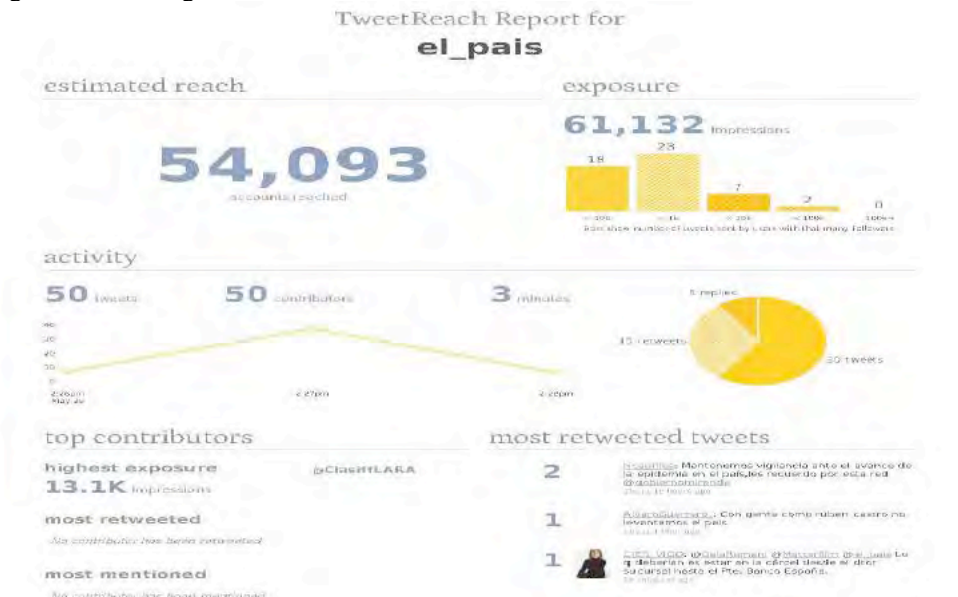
TweetReach Report for
el_pais

estimated reach

54,093
accounts reached

exposure

61,132 impressions

18 23 7 2 0

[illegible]

activity

50 tweets 50 contributors 3 minutes

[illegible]

5 replies
15 retweets
30 tweets

top contributors

highest exposure @ClashLARA
13.1K impressions

most retweeted
No contributor has been retweeted

most mentioned
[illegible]

most retweeted tweets

2 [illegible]: Mantengamos vigilancia ante el avance de la epidemia en el país, les recuerdo por esta red @gobiernomiranda
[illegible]

1 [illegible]: Con gente como ruben castro no levantamos el país
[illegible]

1 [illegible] @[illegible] @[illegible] @el_pais Lo q deberian es estar en la carcel desde el dror sucursal hasta el Pte. Banco España.
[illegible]